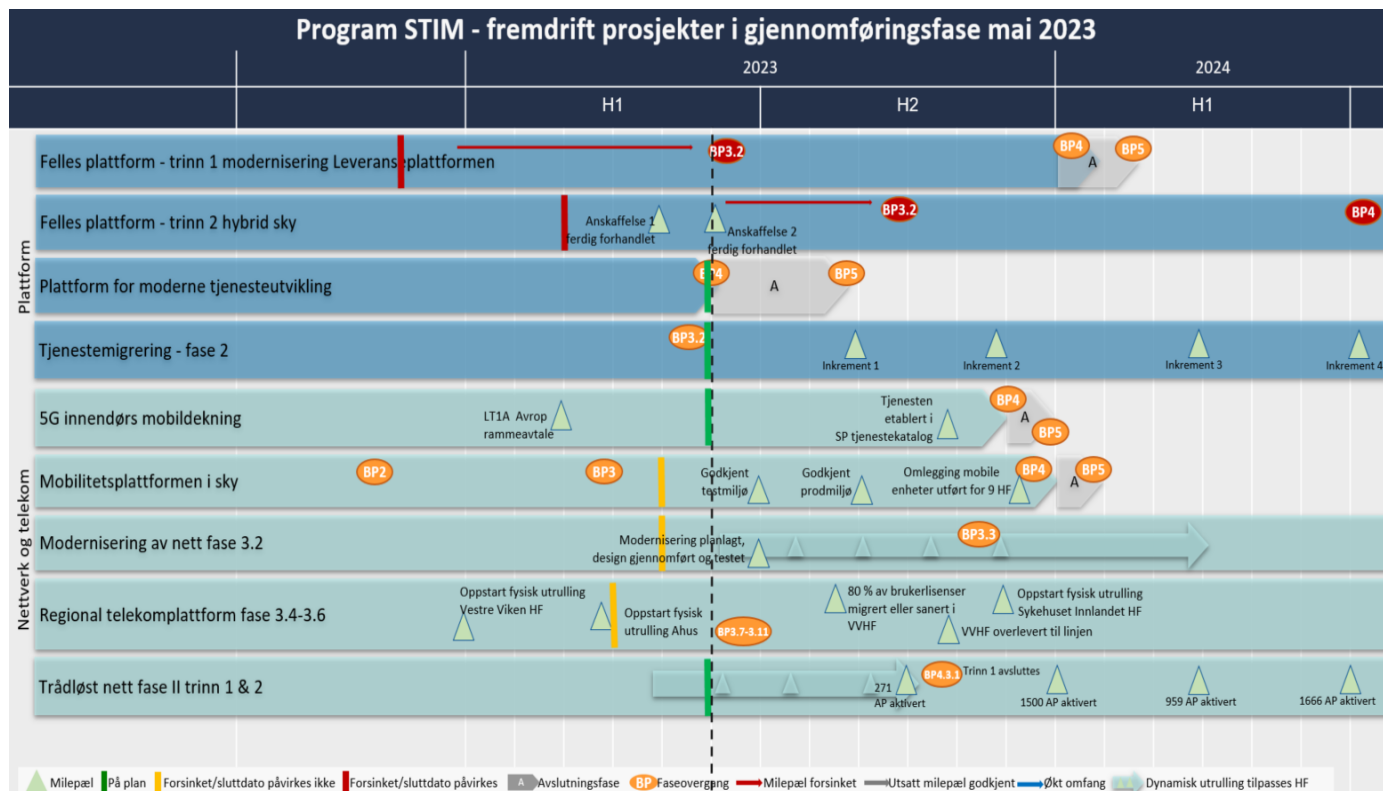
Program STIM - fremdrift prosjekter i gjennomføringsfase mai 2023

2023 | 2024
H1 | H2 | H1

Plattform

Felles plattform - trinn 1 modernisering Leveranseplattformen
BP3.2
BP4
A
BP5

Felles plattform - trinn 2 hybrid sky
Anskaffelse 1 ferdig forhandlet
Anskaffelse 2 ferdig forhandlet
BP3.2
BP4

Plattform for moderne tjenesteutvikling
BP4
A
BP5

Tjenestemigrering - fase 2
BP3.2
Inkrement 1
Inkrement 2
Inkrement 3
Inkrement 4

Nettverk og telekom

5G innendørs mobildekning
LT1A Avrop rammeavtale
Tjenesten etablert i SP tjenestekatalog
BP4
A
BP5

Mobilitetsplattformen i sky
BP2
BP3
Godkjent testmiljø
Godkjent prodmiljø
Omlegging mobile enheter utført for 9 HF
BP4
A
BP5

Modernisering av nett fase 3.2
Modernisering planlagt, design gjennomført og testet
BP3.3

Regional telekomplattform fase 3.4-3.6
Oppstart fysisk utrulling Vestre Viken HF
Oppstart fysisk utrulling Ahus
BP3.7-3.11
80 % av brukerlisenser migrert eller sanert i VVHF
VVHF overlevert til linjen
Oppstart fysisk utrulling Sykehuset Innlandet HF

Trådløst nett fase II trinn 1 & 2
271 AP aktivert
BP4.3.1
Trinn 1 avsluttes
1500 AP aktivert
959 AP aktivert
1666 AP aktivert

Milepæl | På plan | Forsinket/sluttdato påvirkes ikke | Forsinket/sluttdato påvirkes | A Avslutningsfase | BP Faseovergang | Milepæl forsinket | Utsatt milepæl godkjent | Økt omfang | Dynamisk utrulling tilpasses HF